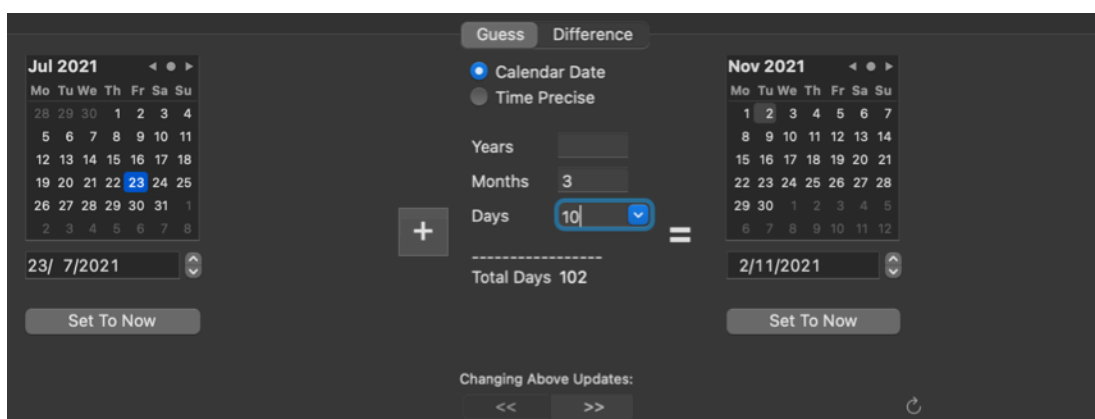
Guess Difference

Jul 2021

| Mo | Tu | We | Th | Fr | Sa | Su |
|---|---|---|---|---|---|---|
| 28 | 29 | 30 | 1 | 2 | 3 | 4 |
| 5 | 6 | 7 | 8 | 9 | 10 | 11 |
| 12 | 13 | 14 | 15 | 16 | 17 | 18 |
| 19 | 20 | 21 | 22 | 23 | 24 | 25 |
| 26 | 27 | 28 | 29 | 30 | 31 | 1 |
| 2 | 3 | 4 | 5 | 6 | 7 | 8 |

23/ 7/2021

Set To Now

Calendar Date
Time Precise

Years
Months 3
Days 10

+

=

-----------------
Total Days 102

Nov 2021

| Mo | Tu | We | Th | Fr | Sa | Su |
|---|---|---|---|---|---|---|
| 1 | 2 | 3 | 4 | 5 | 6 | 7 |
| 8 | 9 | 10 | 11 | 12 | 13 | 14 |
| 15 | 16 | 17 | 18 | 19 | 20 | 21 |
| 22 | 23 | 24 | 25 | 26 | 27 | 28 |
| 29 | 30 | 1 | 2 | 3 | 4 | 5 |
| 6 | 7 | 8 | 9 | 10 | 11 | 12 |

2/11/2021

Set To Now

Changing Above Updates:
<< >>